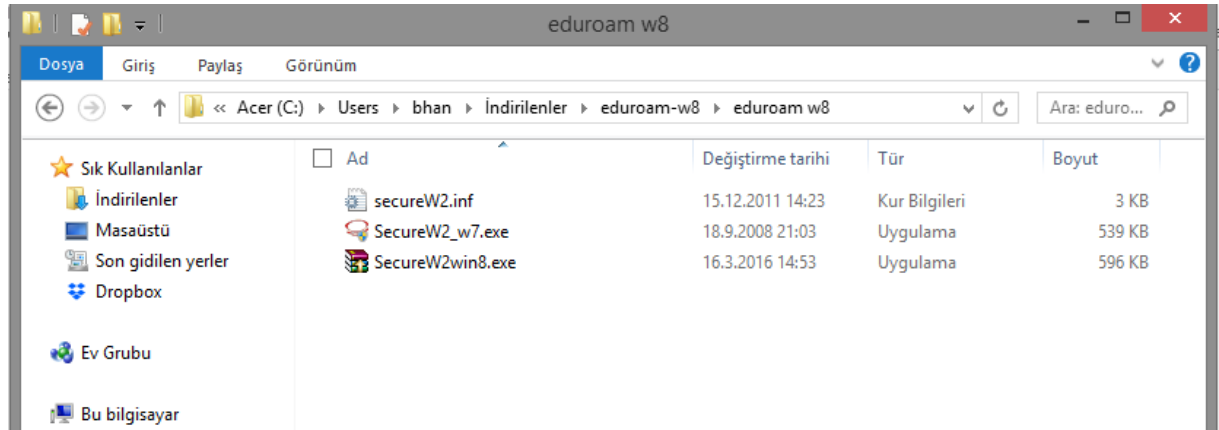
eduroam w8

Dosya | Giriş | Paylaş | Görünüm

« Acer (C:) › Users › bhan › İndirilenler › eduroam-w8 › eduroam w8

Ara: eduro...

Sık Kullanılanlar
İndirilenler
Masaüstü
Son gidilen yerler
Dropbox

Ev Grubu

Bu bilgisayar

| Ad | Değiştirme tarihi | Tür | Boyut |
|---|---|---|---|
| secureW2.inf | 15.12.2011 14:23 | Kur Bilgileri | 3 KB |
| SecureW2_w7.exe | 18.9.2008 21:03 | Uygulama | 539 KB |
| SecureW2win8.exe | 16.3.2016 14:53 | Uygulama | 596 KB |